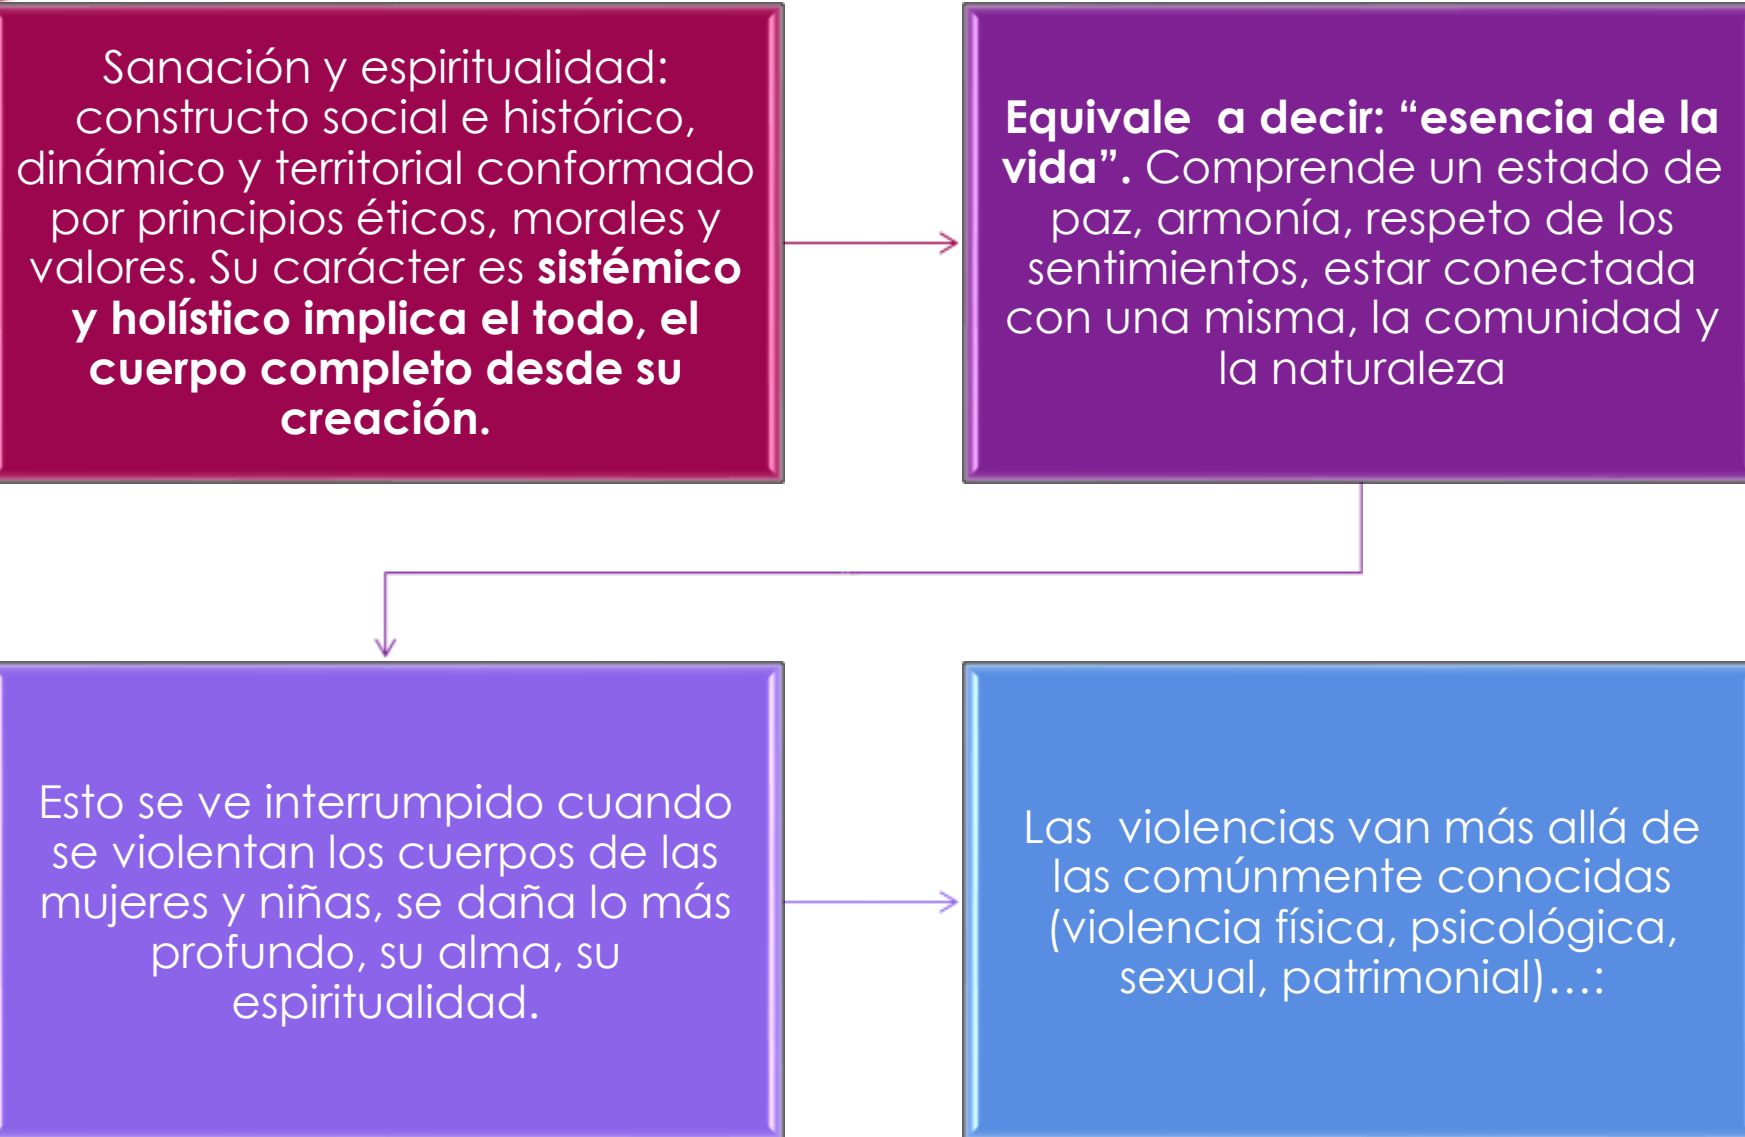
Sanación y espiritualidad: constructo social e histórico, dinámico y territorial conformado por principios éticos, morales y valores. Su carácter es sistémico y holístico implica el todo, el cuerpo completo desde su creación.

Equivale  a decir: “esencia de la vida”. Comprende un estado de paz, armonía, respeto de los sentimientos, estar conectada con una misma, la comunidad y la naturaleza

Esto se ve interrumpido cuando se violentan los cuerpos de las mujeres y niñas, se daña lo más profundo, su alma, su espiritualidad.

Las  violencias van más allá de las comúnmente conocidas (violencia física, psicológica, sexual, patrimonial)…: